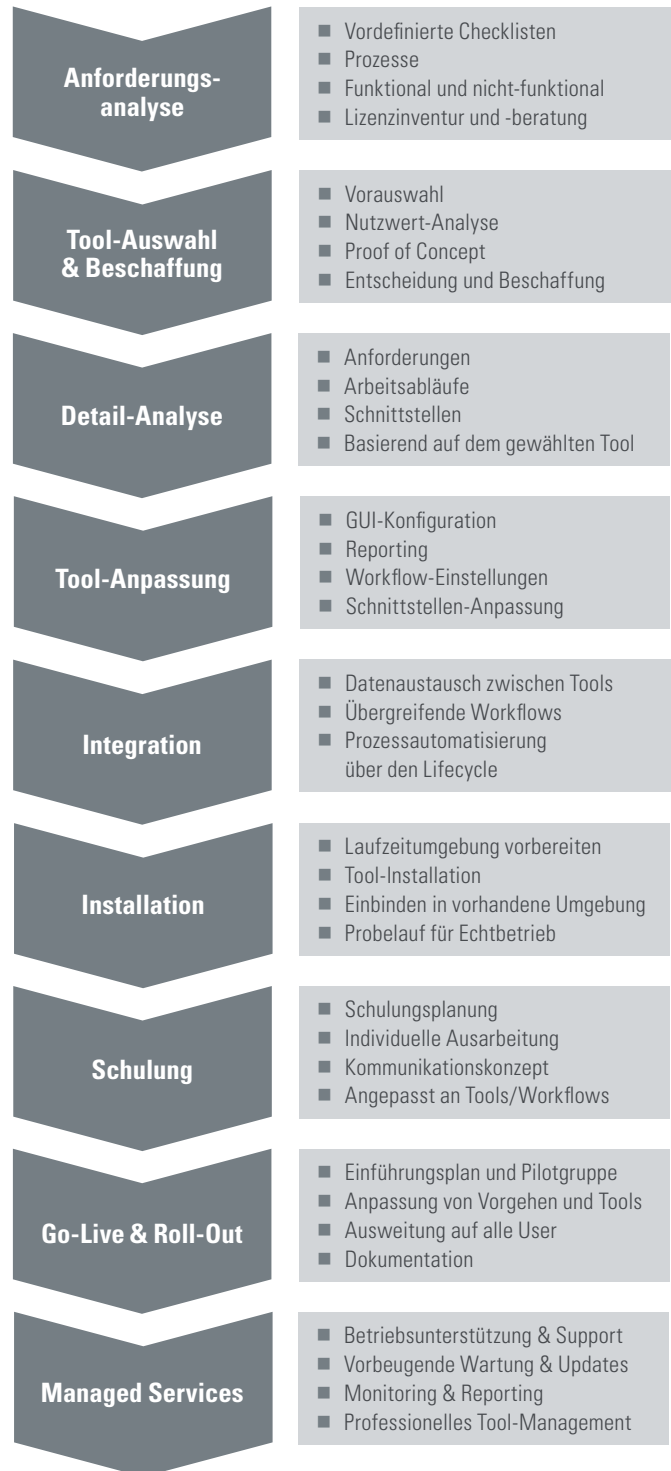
Anforderungsanalyse

- Vordefinierte Checklisten
- Prozesse
- Funktional und nicht-funktional
- Lizenzinventur und -beratung

Tool-Auswahl & Beschaffung

- Vorauswahl
- Nutzwert-Analyse
- Proof of Concept
- Entscheidung und Beschaffung

Detail-Analyse

- Anforderungen
- Arbeitsabläufe
- Schnittstellen
- Basierend auf dem gewählten Tool

Tool-Anpassung

- GUI-Konfiguration
- Reporting
- Workflow-Einstellungen
- Schnittstellen-Anpassung

Integration

- Datenaustausch zwischen Tools
- Übergreifende Workflows
- Prozessautomatisierung über den Lifecycle

Installation

- Laufzeitumgebung vorbereiten
- Tool-Installation
- Einbinden in vorhandene Umgebung
- Probelauf für Echtbetrieb

Schulung

- Schulungsplanung
- Individuelle Ausarbeitung
- Kommunikationskonzept
- Angepasst an Tools/Workflows

Go-Live & Roll-Out

- Einführungsplan und Pilotgruppe
- Anpassung von Vorgehen und Tools
- Ausweitung auf alle User
- Dokumentation

Managed Services

- Betriebsunterstützung & Support
- Vorbeugende Wartung & Updates
- Monitoring & Reporting
- Professionelles Tool-Management